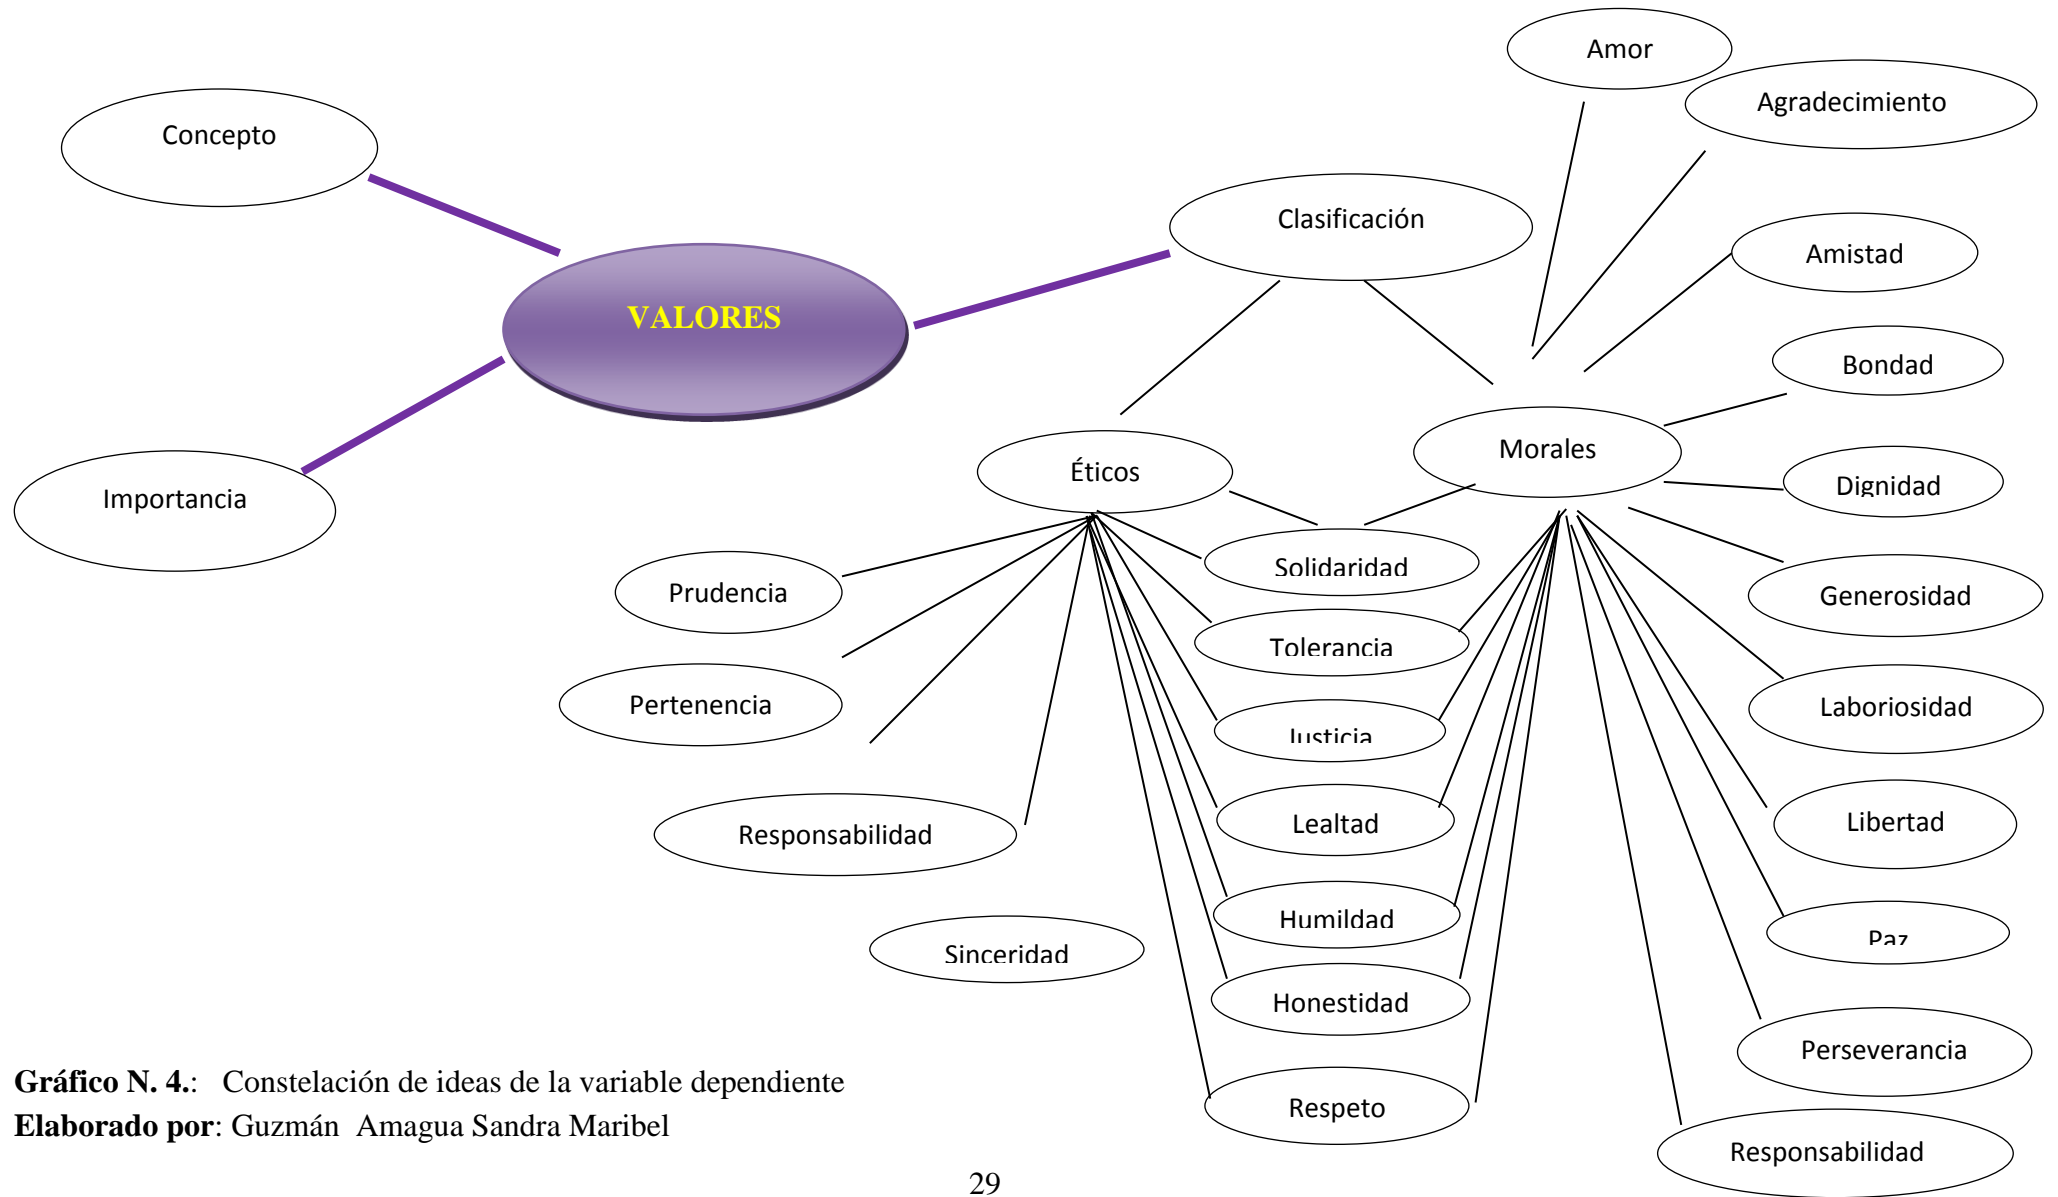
Concepto

VALORES

Importancia

Clasificación

Éticos

Morales

Amor

Agradecimiento

Amistad

Bondad

Dignidad

Generosidad

Laboriosidad

Libertad

Paz

Perseverancia

Responsabilidad

Prudencia

Pertenencia

Responsabilidad

Sinceridad

Solidaridad

Tolerancia

Justicia

Lealtad

Humildad

Honestidad

Respeto

**Gráfico N. 4.**: Constelación de ideas de la variable dependiente
**Elaborado por**: Guzmán Amagua Sandra Maribel

29